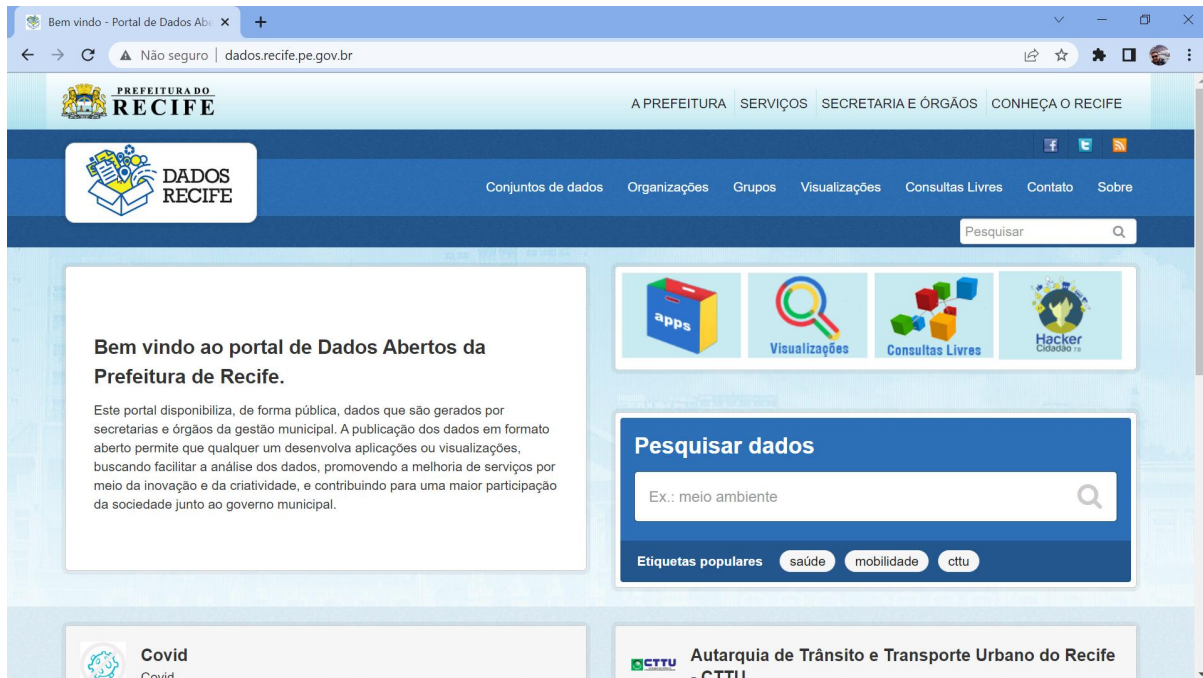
Bem vindo - Portal de Dados Ab
Não seguro | dados.recife.pe.gov.br

PREFEITURA DO RECIFE

A PREFEITURA SERVIÇOS SECRETARIA E ÓRGÃOS CONHEÇA O RECIFE

DADOS RECIFE

Conjuntos de dados Organizações Grupos Visualizações Consultas Livres Contato Sobre

Pesquisar

apps Visualizações Consultas Livres Hacker Cidadão

Bem vindo ao portal de Dados Abertos da Prefeitura de Recife.

Este portal disponibiliza, de forma pública, dados que são gerados por secretarias e órgãos da gestão municipal. A publicação dos dados em formato aberto permite que qualquer um desenvolva aplicações ou visualizações, buscando facilitar a análise dos dados, promovendo a melhoria de serviços por meio da inovação e da criatividade, e contribuindo para uma maior participação da sociedade junto ao governo municipal.

Pesquisar dados

Ex.: meio ambiente

Etiquetas populares saúde mobilidade cttu

Covid
Covid

CTTU
Autarquia de Trânsito e Transporte Urbano do Recife - CTTU